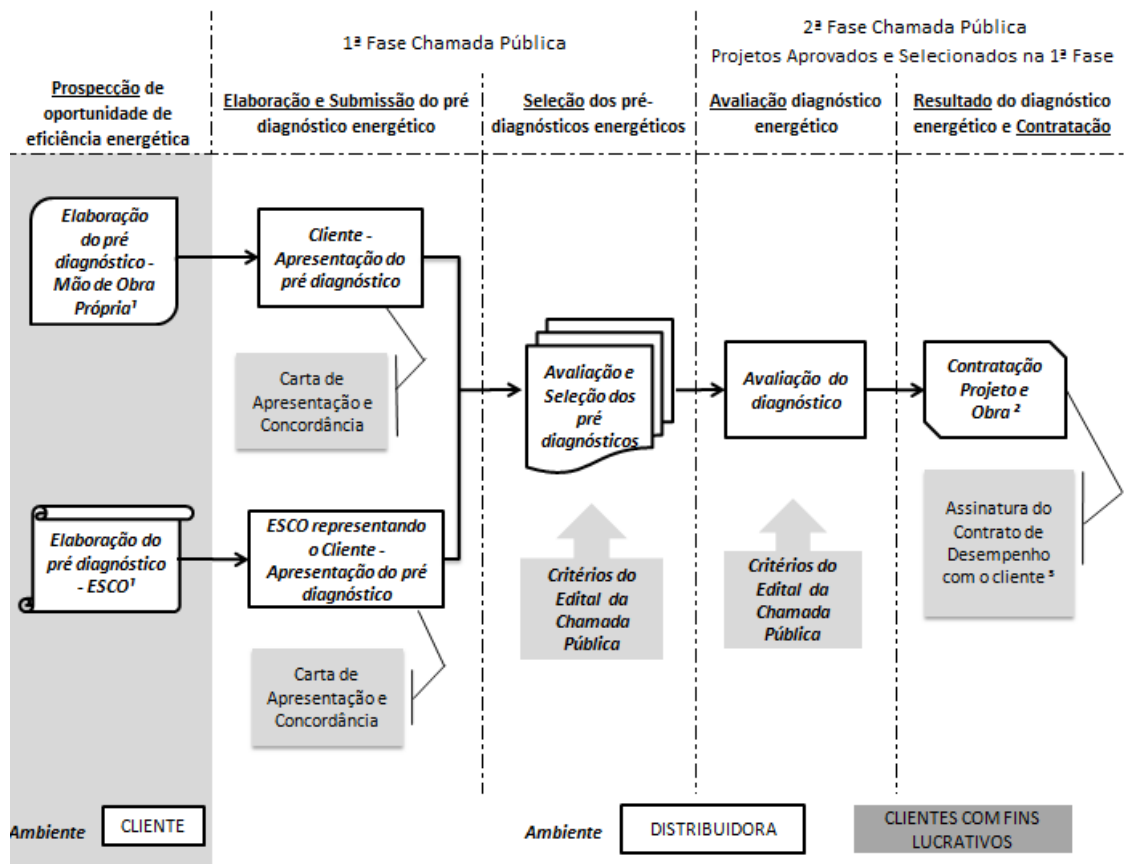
1ª Fase Chamada Pública

2ª Fase Chamada Pública
Projetos Aprovados e Selecionados na 1ª Fase

Prospecção de oportunidade de eficiência energética

Elaboração e Submissão do pré diagnóstico energético

Seleção dos pré-diagnósticos energéticos

Avaliação diagnóstico energético

Resultado do diagnóstico energético e Contratação

Elaboração do pré diagnóstico - Mão de Obra Própria¹

Cliente - Apresentação do pré diagnóstico

Carta de Apresentação e Concordância

Avaliação e Seleção dos pré diagnósticos

Avaliação do diagnóstico

Contratação Projeto e Obra ²

Assinatura do Contrato de Desempenho com o cliente ³

Elaboração do pré diagnóstico - ESCO¹

ESCO representando o Cliente - Apresentação do pré diagnóstico

Critérios do Edital da Chamada Pública

Critérios do Edital da Chamada Pública

Carta de Apresentação e Concordância

Ambiente CLIENTE

Ambiente DISTRIBUIDORA

CLIENTES COM FINS LUCRATIVOS